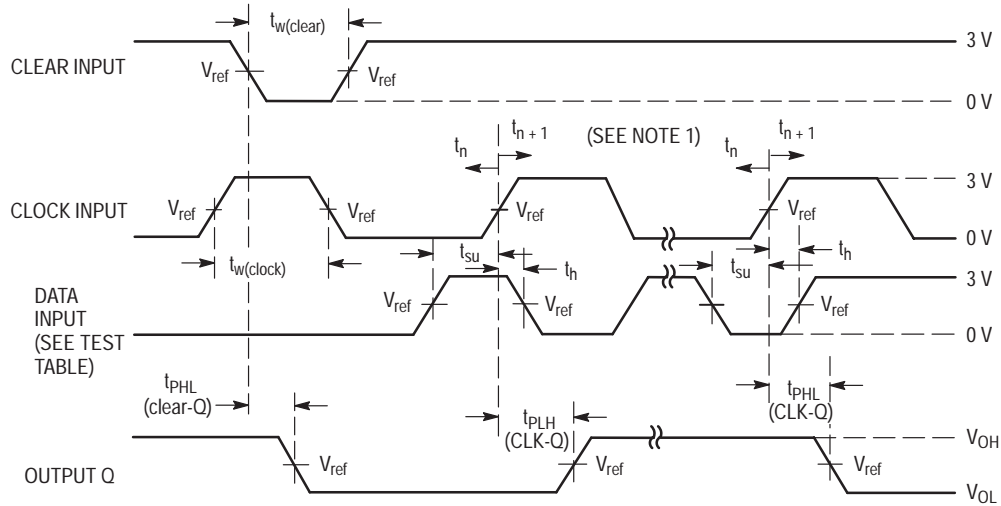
$t_{w(clear)}$

CLEAR INPUT

$V_{ref}$ $V_{ref}$

3 V

0 V

$t_n$ $t_{n+1}$ (SEE NOTE 1) $t_n$ $t_{n+1}$

CLOCK INPUT

$V_{ref}$ $V_{ref}$ $V_{ref}$ $V_{ref}$

3 V

0 V

$t_{w(clock)}$ $t_{su}$ $t_h$ $t_{su}$ $t_h$

DATA INPUT (SEE TEST TABLE)

$V_{ref}$ $V_{ref}$ $V_{ref}$

3 V

0 V

$t_{PHL}$ (clear-Q)

$t_{PLH}$ (CLK-Q)

$t_{PHL}$ (CLK-Q)

OUTPUT Q

$V_{ref}$ $V_{ref}$ $V_{ref}$

$V_{OH}$

$V_{OL}$